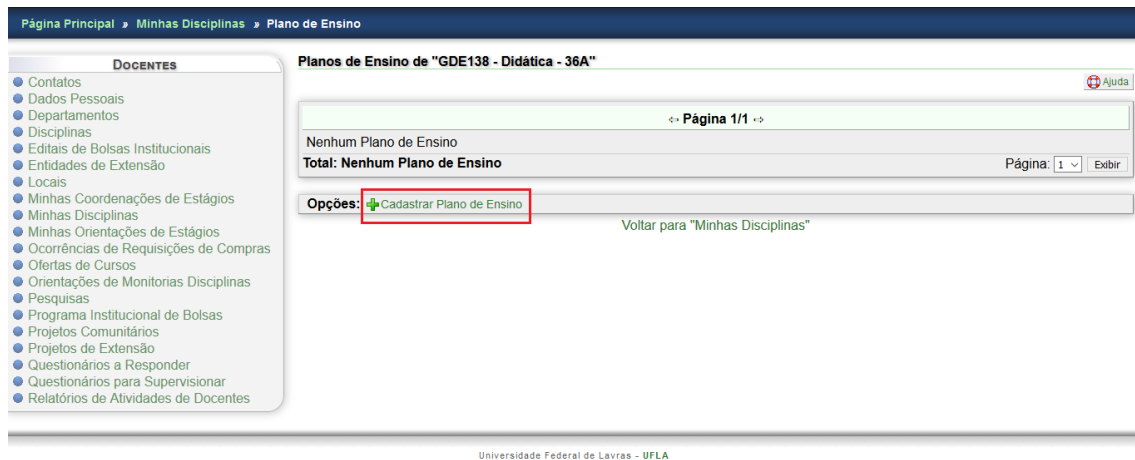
Página Principal » Minhas Disciplinas » Plano de Ensino

DOCENTES
Contatos
Dados Pessoais
Departamentos
Disciplinas
Editais de Bolsas Institucionais
Entidades de Extensão
Locais
Minhas Coordenações de Estágios
Minhas Disciplinas
Minhas Orientações de Estágios
Ocorrências de Requisições de Compras
Ofertas de Cursos
Orientações de Monitorias Disciplinas
Pesquisas
Programa Institucional de Bolsas
Projetos Comunitários
Projetos de Extensão
Questionários a Responder
Questionários para Supervisionar
Relatórios de Atividades de Docentes

Planos de Ensino de "GDE138 - Didática - 36A"

Ajuda

Página 1/1

Nenhum Plano de Ensino

Total: Nenhum Plano de Ensino

Página: 1 Exibir

Opções: Cadastrar Plano de Ensino

Voltar para "Minhas Disciplinas"

Universidade Federal de Lavras - UFLA